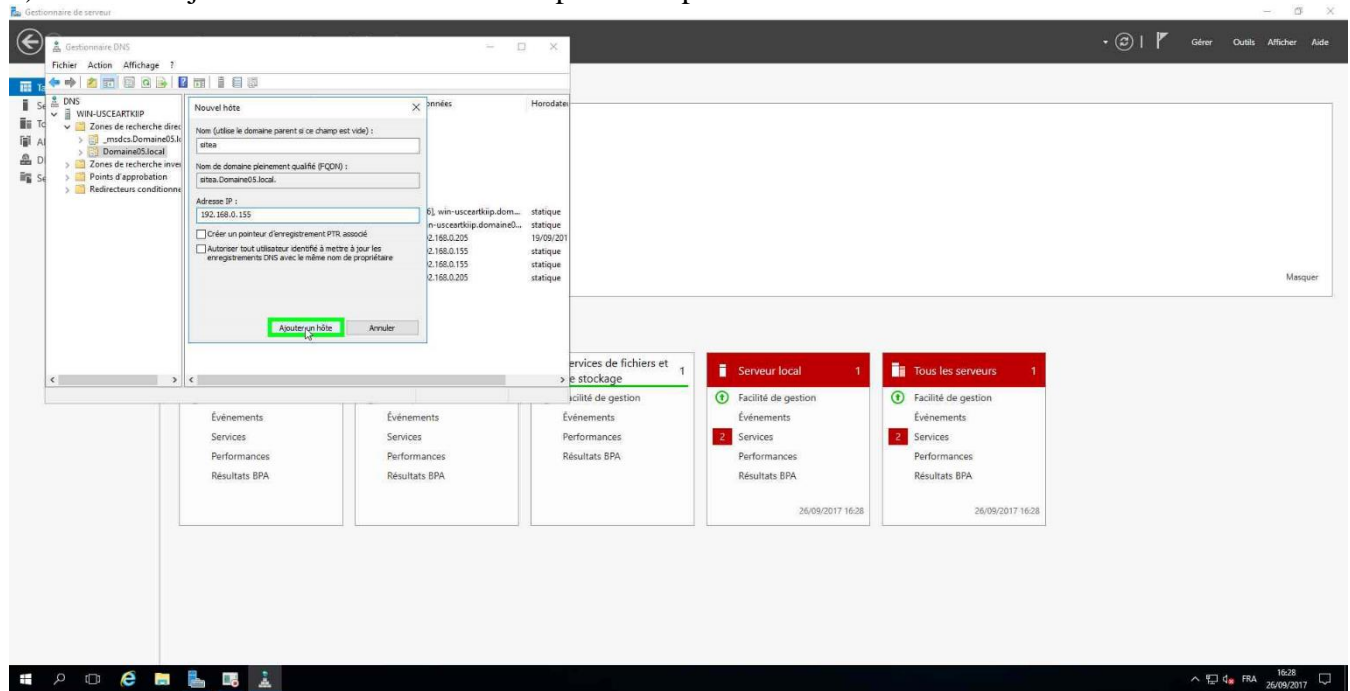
Gestionnaire de serveur

Gérer Outils Afficher Aide

Gestionnaire DNS

Fichier Action Affichage ?

DNS
WIN-USCEARTKIIP
Zones de recherche direc
_msdcs.Domaine05.lo
Domaine05.local
Zones de recherche inver
Points d'approbation
Redirecteurs conditionne

Nouvel hôte

Nom (utilise le domaine parent si ce champ est vide) :
sitea

Nom de domaine pleinement qualifié (FQDN) :
sitea.Domaine05.local.

Adresse IP :
192.168.0.155

Créer un pointeur d'enregistrement PTR associé

Autoriser tout utilisateur identifié à mettre à jour les enregistrements DNS avec le même nom de propriétaire

Ajouter un hôte Annuler

onnées Horodateur
6], win-usceartkiip.dom... statique
n-usceartkiip.domaine0... statique
2.168.0.205 19/09/201
2.168.0.155 statique
2.168.0.155 statique
2.168.0.205 statique

Masquer

ervices de fichiers et e stockage 1
acilité de gestion
Événements
Performances
Résultats BPA

Serveur local 1
Facilité de gestion
Événements
2 Services
Performances
Résultats BPA
26/09/2017 16:28

Tous les serveurs 1
Facilité de gestion
Événements
2 Services
Performances
Résultats BPA
26/09/2017 16:28

Événements
Services
Performances
Résultats BPA

Événements
Services
Performances
Résultats BPA

FRA 16:28 26/09/2017